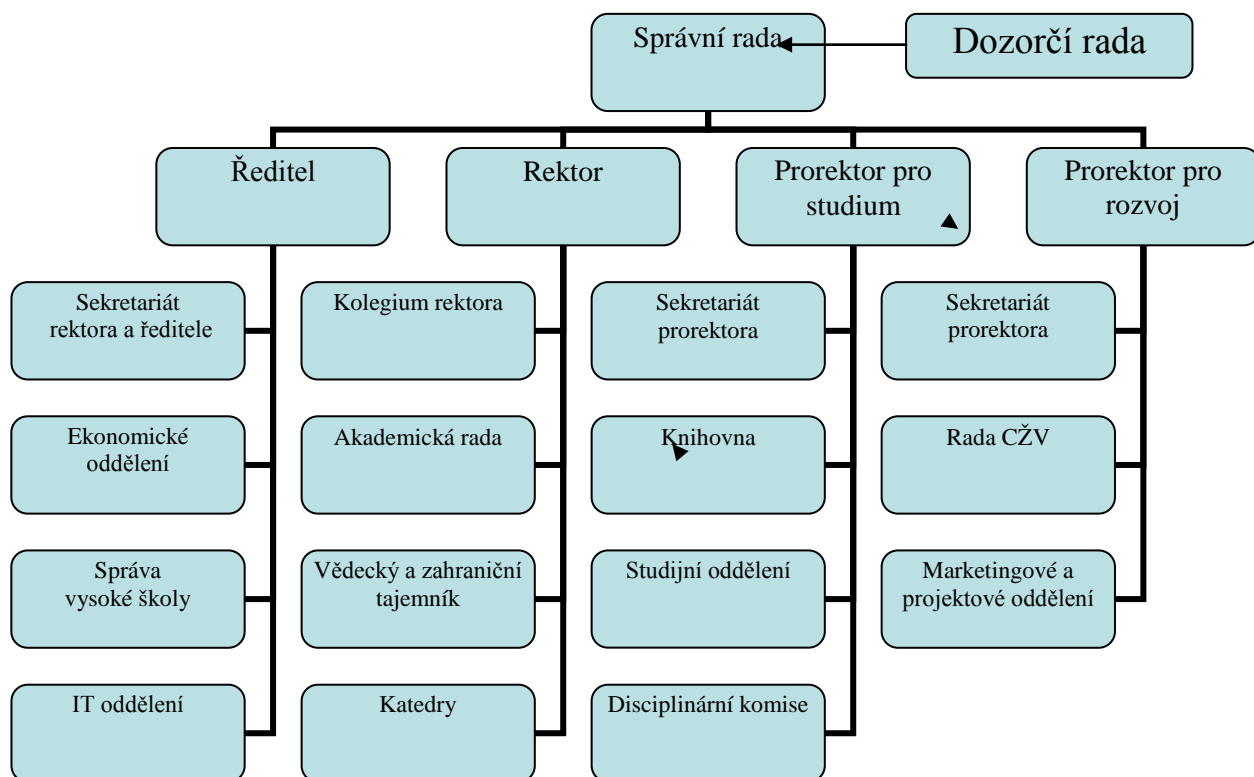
Správní rada

Dozorčí rada

Ředitel

Rektor

Prorektor pro studium

Prorektor pro rozvoj

Sekretariát rektora a ředitele

Ekonomické oddělení

Správa vysoké školy

IT oddělení

Kolegium rektora

Akademická rada

Vědecký a zahraniční tajemník

Katedry

Sekretariát prorektora

Knihovna

Studijní oddělení

Disciplinární komise

Sekretariát prorektora

Rada CŽV

Marketingové a projektové oddělení